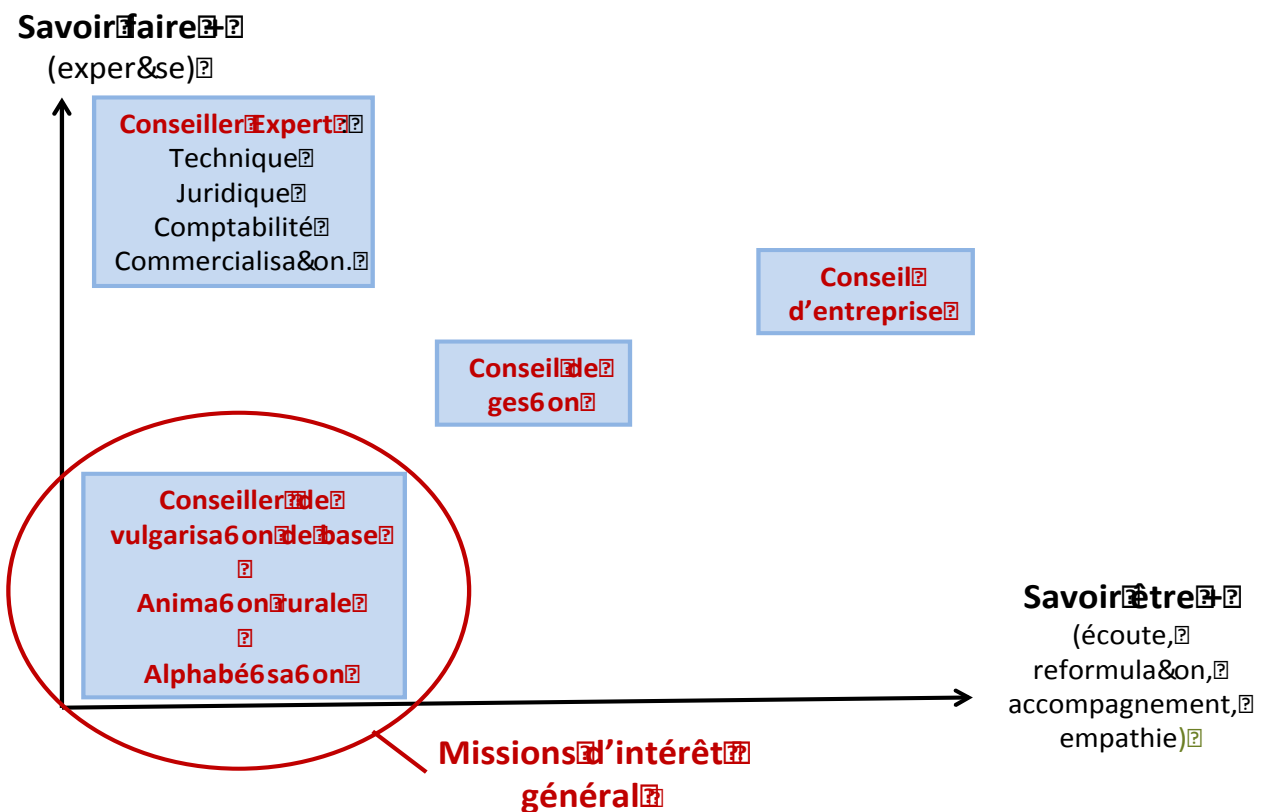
Savoir faire +
(exper&se)

Conseiller Expert
Technique
Juridique
Comptabilité
Commercialisa&on.

Conseil
d'entreprise

Conseil de
ges6on

Conseiller de
vulgarisa6on de base

Anima6on rurale

Alphabé6sa6on

Savoir être +
(écoute,
reformula&on,
accompagnement,
empathie)

Missions d'intérêt
général